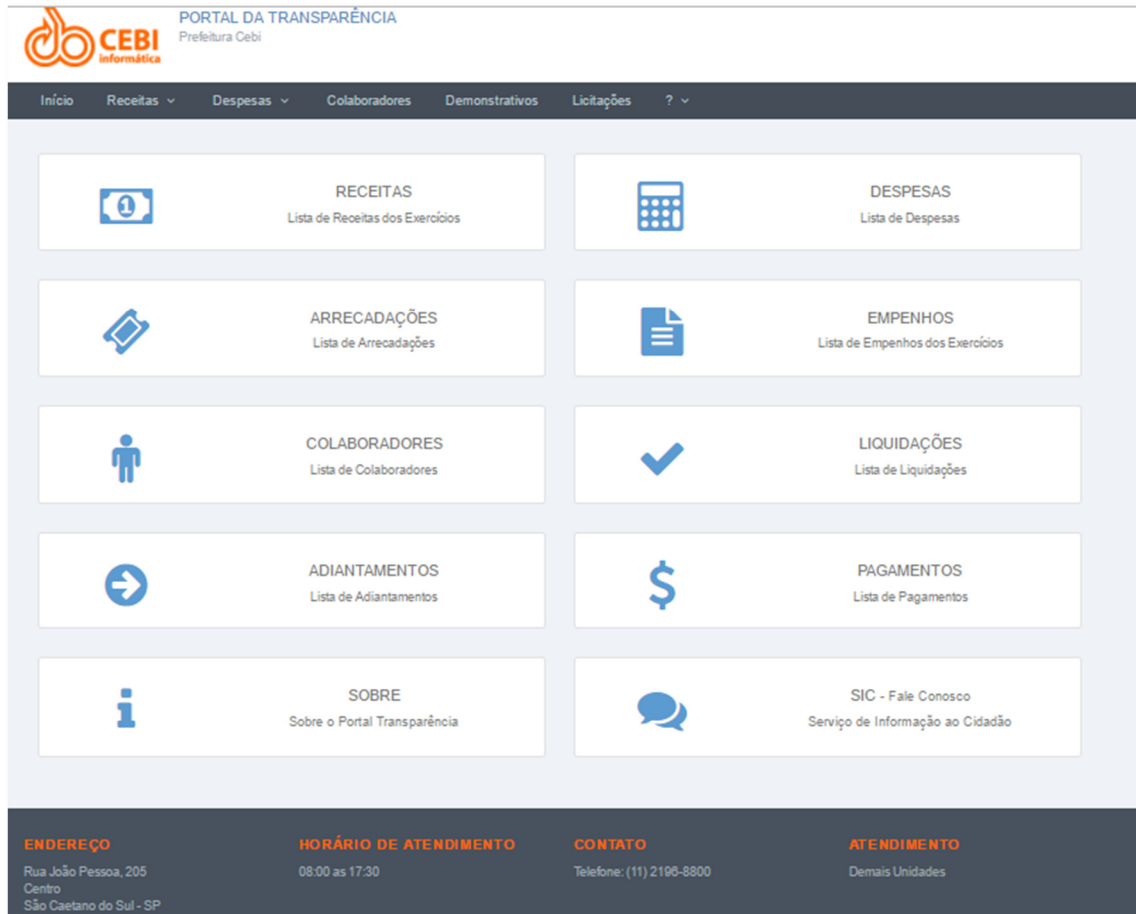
CEBI informática

PORTAL DA TRANSPARÊNCIA
Prefeitura Cebi

Início Receitas Despesas Colaboradores Demonstrativos Licitações ?

1

RECEITAS
Lista de Receitas dos Exercícios

DESPESAS
Lista de Despesas

ARRECADAÇÕES
Lista de Arrecadações

EMPENHOS
Lista de Empenhos dos Exercícios

COLABORADORES
Lista de Colaboradores

LIQUIDAÇÕES
Lista de Liquidações

ADIANTAMENTOS
Lista de Adiantamentos

$

PAGAMENTOS
Lista de Pagamentos

SOBRE
Sobre o Portal Transparência

SIC - Fale Conosco
Serviço de Informação ao Cidadão

ENDEREÇO
Rua João Pessoa, 205
Centro
São Caetano do Sul - SP

HORÁRIO DE ATENDIMENTO
08:00 as 17:30

CONTATO
Telefone: (11) 2196-8800

ATENDIMENTO
Demais Unidades